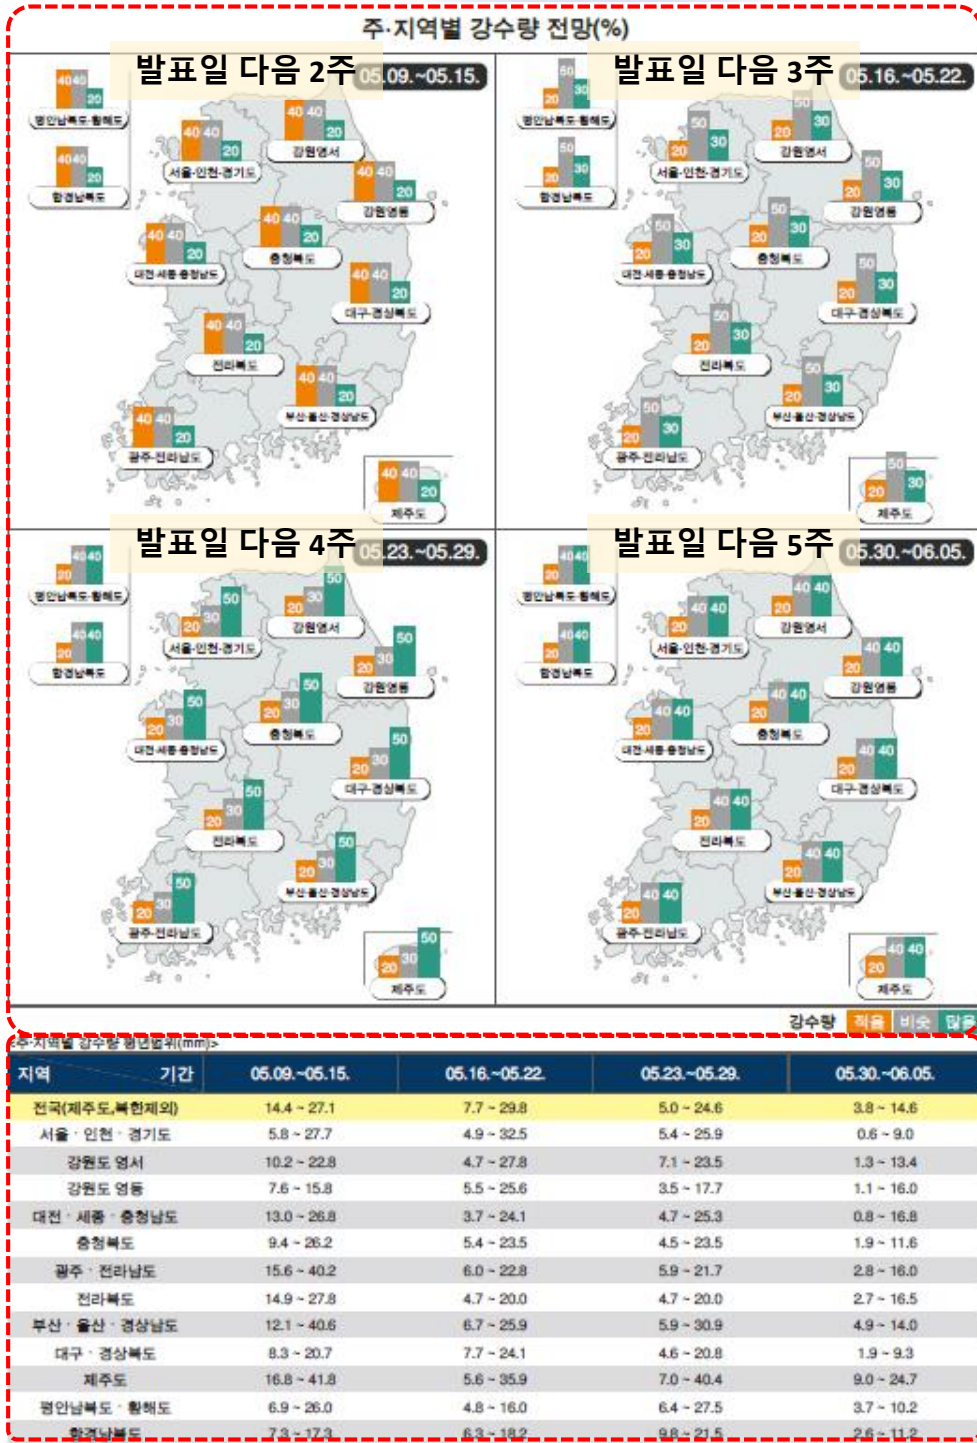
주·지역별 강수량 전망(%)

발표일 다음 2주 05.09.~05.15.

| 지역 | 적음 | 비슷 | 많음 |
|---|---|---|---|
| 평안남북도·황해도 | 40 | 40 | 20 |
| 함경남북도 | 40 | 40 | 20 |
| 서울·인천·경기도 | 40 | 40 | 20 |
| 강원영서 | 40 | 40 | 20 |
| 강원영동 | 40 | 40 | 20 |
| 대전·세종·충청남도 | 40 | 40 | 20 |
| 충청북도 | 40 | 40 | 20 |
| 대구·경상북도 | 40 | 40 | 20 |
| 전라북도 | 40 | 40 | 20 |
| 부산·울산·경상남도 | 40 | 40 | 20 |
| 광주·전라남도 | 40 | 40 | 20 |
| 제주도 | 40 | 40 | 20 |

발표일 다음 3주 05.16.~05.22.

| 지역 | 적음 | 비슷 | 많음 |
|---|---|---|---|
| 평안남북도·황해도 | 20 | 50 | 30 |
| 함경남북도 | 20 | 50 | 30 |
| 서울·인천·경기도 | 20 | 50 | 30 |
| 강원영서 | 20 | 50 | 30 |
| 강원영동 | 20 | 50 | 30 |
| 대전·세종·충청남도 | 20 | 50 | 30 |
| 충청북도 | 20 | 50 | 30 |
| 대구·경상북도 | 20 | 50 | 30 |
| 전라북도 | 20 | 50 | 30 |
| 부산·울산·경상남도 | 20 | 50 | 30 |
| 광주·전라남도 | 20 | 50 | 30 |
| 제주도 | 20 | 50 | 30 |

발표일 다음 4주 05.23.~05.29.

| 지역 | 적음 | 비슷 | 많음 |
|---|---|---|---|
| 평안남북도·황해도 | 20 | 40 | 40 |
| 함경남북도 | 20 | 40 | 40 |
| 서울·인천·경기도 | 20 | 30 | 50 |
| 강원영서 | 20 | 30 | 50 |
| 강원영동 | 20 | 30 | 50 |
| 대전·세종·충청남도 | 20 | 30 | 50 |
| 충청북도 | 20 | 30 | 50 |
| 대구·경상북도 | 20 | 30 | 50 |
| 전라북도 | 20 | 30 | 50 |
| 부산·울산·경상남도 | 20 | 30 | 50 |
| 광주·전라남도 | 20 | 30 | 50 |
| 제주도 | 20 | 30 | 50 |

발표일 다음 5주 05.30.~06.05.

| 지역 | 적음 | 비슷 | 많음 |
|---|---|---|---|
| 평안남북도·황해도 | 20 | 40 | 40 |
| 함경남북도 | 20 | 40 | 40 |
| 서울·인천·경기도 | 20 | 40 | 40 |
| 강원영서 | 20 | 40 | 40 |
| 강원영동 | 20 | 40 | 40 |
| 대전·세종·충청남도 | 20 | 40 | 40 |
| 충청북도 | 20 | 40 | 40 |
| 대구·경상북도 | 20 | 40 | 40 |
| 전라북도 | 20 | 40 | 40 |
| 부산·울산·경상남도 | 20 | 40 | 40 |
| 광주·전라남도 | 20 | 40 | 40 |
| 제주도 | 20 | 40 | 40 |

강수량 적음 비슷 많음

<주·지역별 강수량 평년범위(mm)>

| 지역 기간 | 05.09.~05.15. | 05.16.~05.22. | 05.23.~05.29. | 05.30.~06.05. |
|---|---|---|---|---|
| 전국(제주도,북한제외) | 14.4 ~ 27.1 | 7.7 ~ 29.8 | 5.0 ~ 24.6 | 3.8 ~ 14.6 |
| 서울 · 인천 · 경기도 | 5.8 ~ 27.7 | 4.9 ~ 32.5 | 5.4 ~ 25.9 | 0.6 ~ 9.0 |
| 강원도 영서 | 10.2 ~ 22.8 | 4.7 ~ 27.8 | 7.1 ~ 23.5 | 1.3 ~ 13.4 |
| 강원도 영동 | 7.6 ~ 15.8 | 5.5 ~ 25.6 | 3.5 ~ 17.7 | 1.1 ~ 16.0 |
| 대전 · 세종 · 충청남도 | 13.0 ~ 26.8 | 3.7 ~ 24.1 | 4.7 ~ 25.3 | 0.8 ~ 16.8 |
| 충청북도 | 9.4 ~ 26.2 | 5.4 ~ 23.5 | 4.5 ~ 23.5 | 1.9 ~ 11.6 |
| 광주 · 전라남도 | 15.6 ~ 40.2 | 6.0 ~ 22.8 | 5.9 ~ 21.7 | 2.8 ~ 16.0 |
| 전라북도 | 14.9 ~ 27.8 | 4.7 ~ 20.0 | 4.7 ~ 20.0 | 2.7 ~ 16.5 |
| 부산 · 울산 · 경상남도 | 12.1 ~ 40.6 | 6.7 ~ 25.9 | 5.9 ~ 30.9 | 4.9 ~ 14.0 |
| 대구 · 경상북도 | 8.3 ~ 20.7 | 7.7 ~ 24.1 | 4.6 ~ 20.8 | 1.9 ~ 9.3 |
| 제주도 | 16.8 ~ 41.8 | 5.6 ~ 35.9 | 7.0 ~ 40.4 | 9.0 ~ 24.7 |
| 평안남북도 · 황해도 | 6.9 ~ 26.0 | 4.8 ~ 16.0 | 6.4 ~ 27.5 | 3.7 ~ 10.2 |
| 함경남북도 | 7.3 ~ 17.3 | 6.3 ~ 18.2 | 9.8 ~ 21.5 | 2.6 ~ 11.2 |